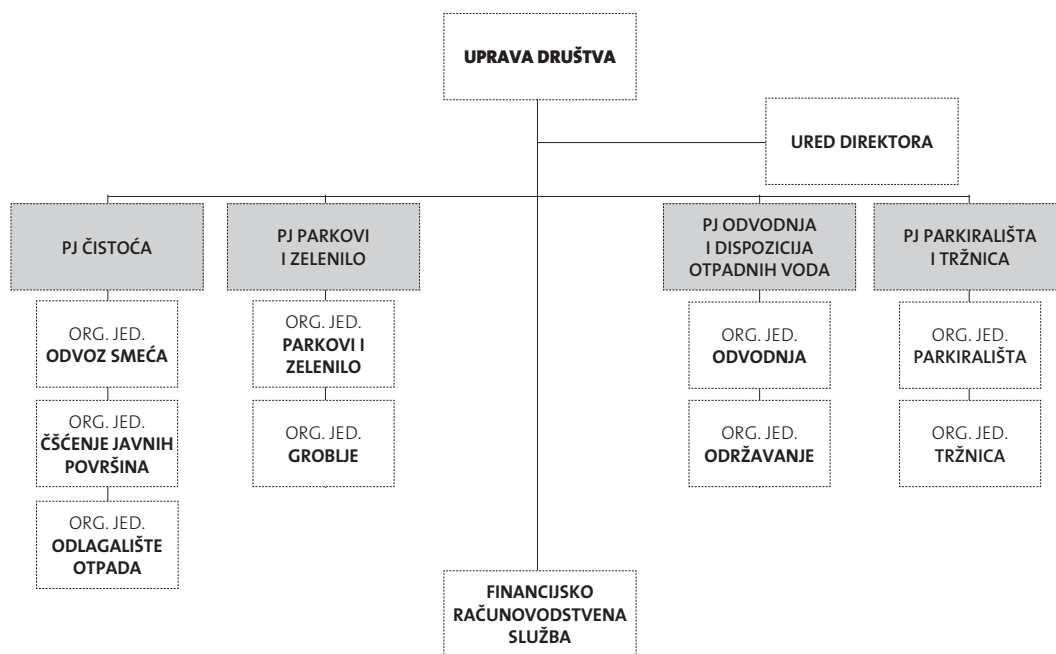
UPRAVA DRUŠTVA

URED DIREKTORA

PJ ČISTOĆA

ORG. JED.
ODVOZ SMEĆA

ORG. JED.
ČŠĆENJE JAVNIH POVRŠINA

ORG. JED.
ODLAGALIŠTE OTPADA

PJ PARKOVI I ZELENILO

ORG. JED.
PARKOVI I ZELENILO

ORG. JED.
GROBLJE

PJ ODVODNJA I DISPOZICIJA OTPADNIH VODA

ORG. JED.
ODVODNJA

ORG. JED.
ODRŽAVANJE

PJ PARKIRALIŠTA I TRŽNICA

ORG. JED.
PARKIRALIŠTA

ORG. JED.
TRŽNICA

FINANCIJSKO RAČUNOVODSTVENA SLUŽBA